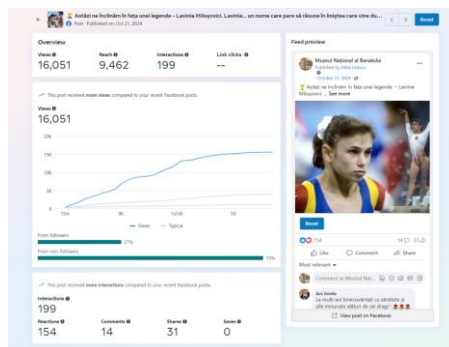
🏆 Astăzi ne închinăm în fața unei legende – Lavinia Miloșovici. Lavinia... un nume care pare să răsune în ființa care vine du...
Post · Published on Oct 21, 2024

Boost

Overview

Views
16,051

Reach
9,462

Interactions
199

Link clicks
--

This post received more views compared to your recent Facebook posts.

Views
16,051

20K
15K
10K
5K
0

15m
1h
1d 0h
7d

— Views — Typical

From followers
27%

From non-followers
73%

This post received more interactions compared to your recent Facebook posts.

Interactions
199

Reactions
154

Comments
14

Shares
31

Saves
0

Feed preview

Muzeul Național al Banatului
Published by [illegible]
October 21, 2024

🏆 Astăzi ne închinăm în fața unei legende – Lavinia Miloșovici ... See more

Boost

154
14 31

Like
Comment
Share

Most relevant

Comment as Muzeul Naț...

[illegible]
La mulți ani binecuvântați cu sănătate și clipe minunate alături de cei dragi!

View post on Facebook